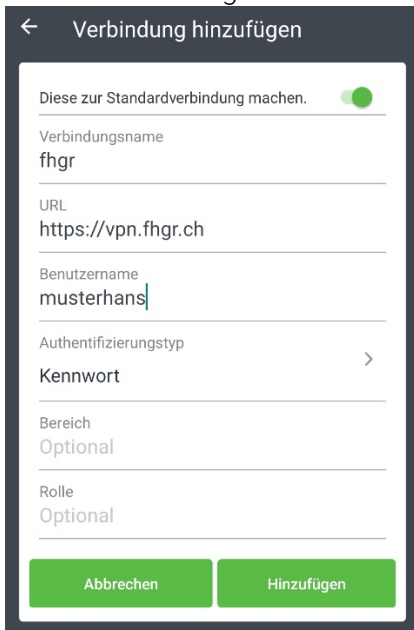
Verbindung hinzufügen

Diese zur Standardverbindung machen.

Verbindungsname
fhgr

URL
https://vpn.fhgr.ch

Benutzername
musterhans

Authentifizierungstyp
Kennwort

Bereich
Optional

Rolle
Optional

Abbrechen

Hinzufügen